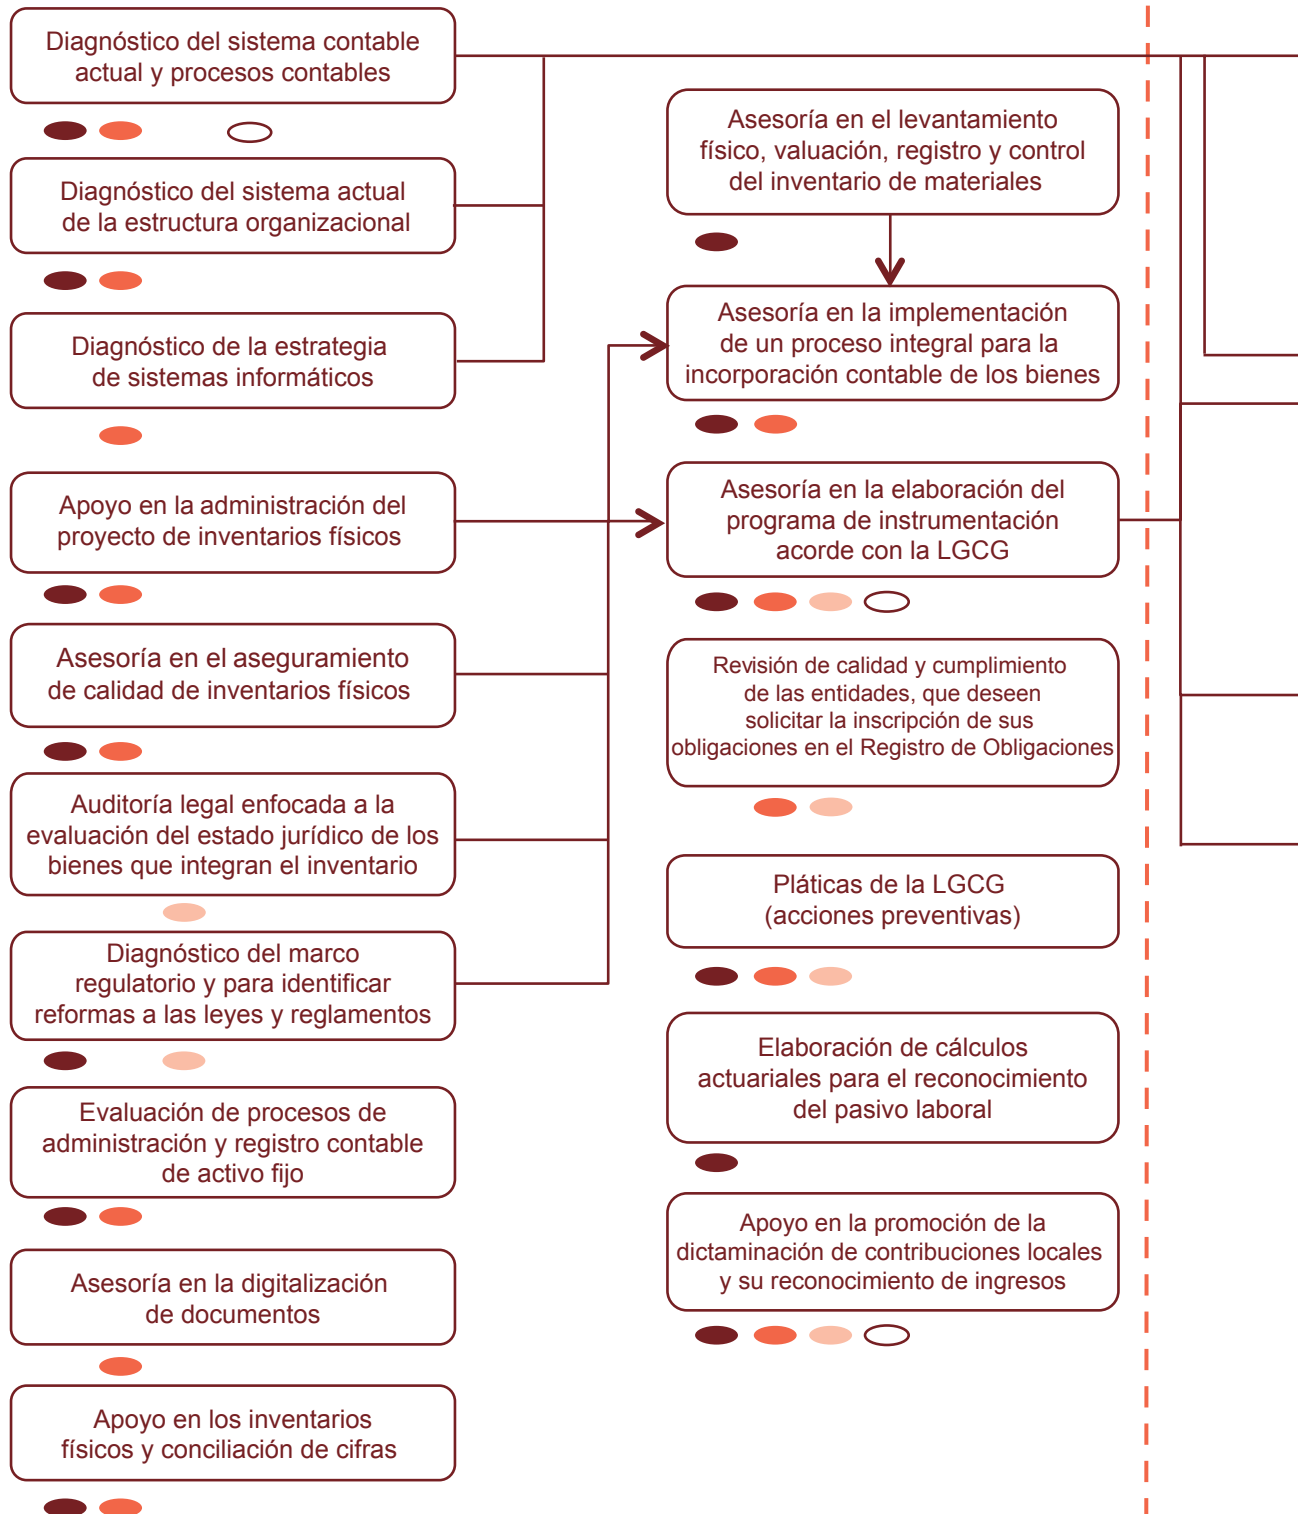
Diagnóstico del sistema contable actual y procesos contables

Diagnóstico del sistema actual de la estructura organizacional

Diagnóstico de la estrategia de sistemas informáticos

Apoyo en la administración del proyecto de inventarios físicos

Asesoría en el aseguramiento de calidad de inventarios físicos

Auditoría legal enfocada a la evaluación del estado jurídico de los bienes que integran el inventario

Diagnóstico del marco regulatorio y para identificar reformas a las leyes y reglamentos

Evaluación de procesos de administración y registro contable de activo fijo

Asesoría en la digitalización de documentos

Apoyo en los inventarios físicos y conciliación de cifras

Asesoría en el levantamiento físico, valuación, registro y control del inventario de materiales

Asesoría en la implementación de un proceso integral para la incorporación contable de los bienes

Asesoría en la elaboración del programa de instrumentación acorde con la LGCG

Revisión de calidad y cumplimiento de las entidades, que deseen solicitar la inscripción de sus obligaciones en el Registro de Obligaciones

Pláticas de la LGCG (acciones preventivas)

Elaboración de cálculos actuariales para el reconocimiento del pasivo laboral

Apoyo en la promoción de la dictaminación de contribuciones locales y su reconocimiento de ingresos